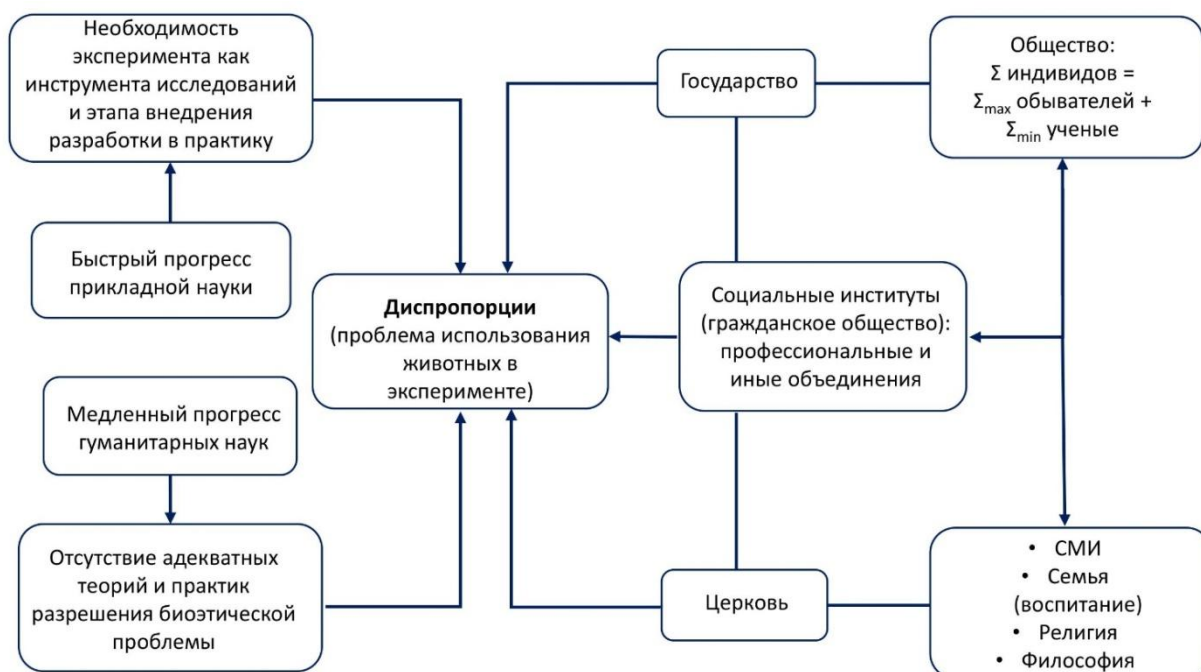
Необходимость эксперимента как инструмента исследований и этапа внедрения разработки в практику

Государство

Общество:
$\Sigma$ индивидов = $\Sigma_{max}$ обывателей + $\Sigma_{min}$ ученые

Быстрый прогресс прикладной науки

**Диспропорции**
(проблема использования животных в эксперименте)

Социальные институты (гражданское общество): профессиональные и иные объединения

Медленный прогресс гуманитарных наук

Отсутствие адекватных теорий и практик разрешения биоэтической проблемы

Церковь

• СМИ
• Семья (воспитание)
• Религия
• Философия